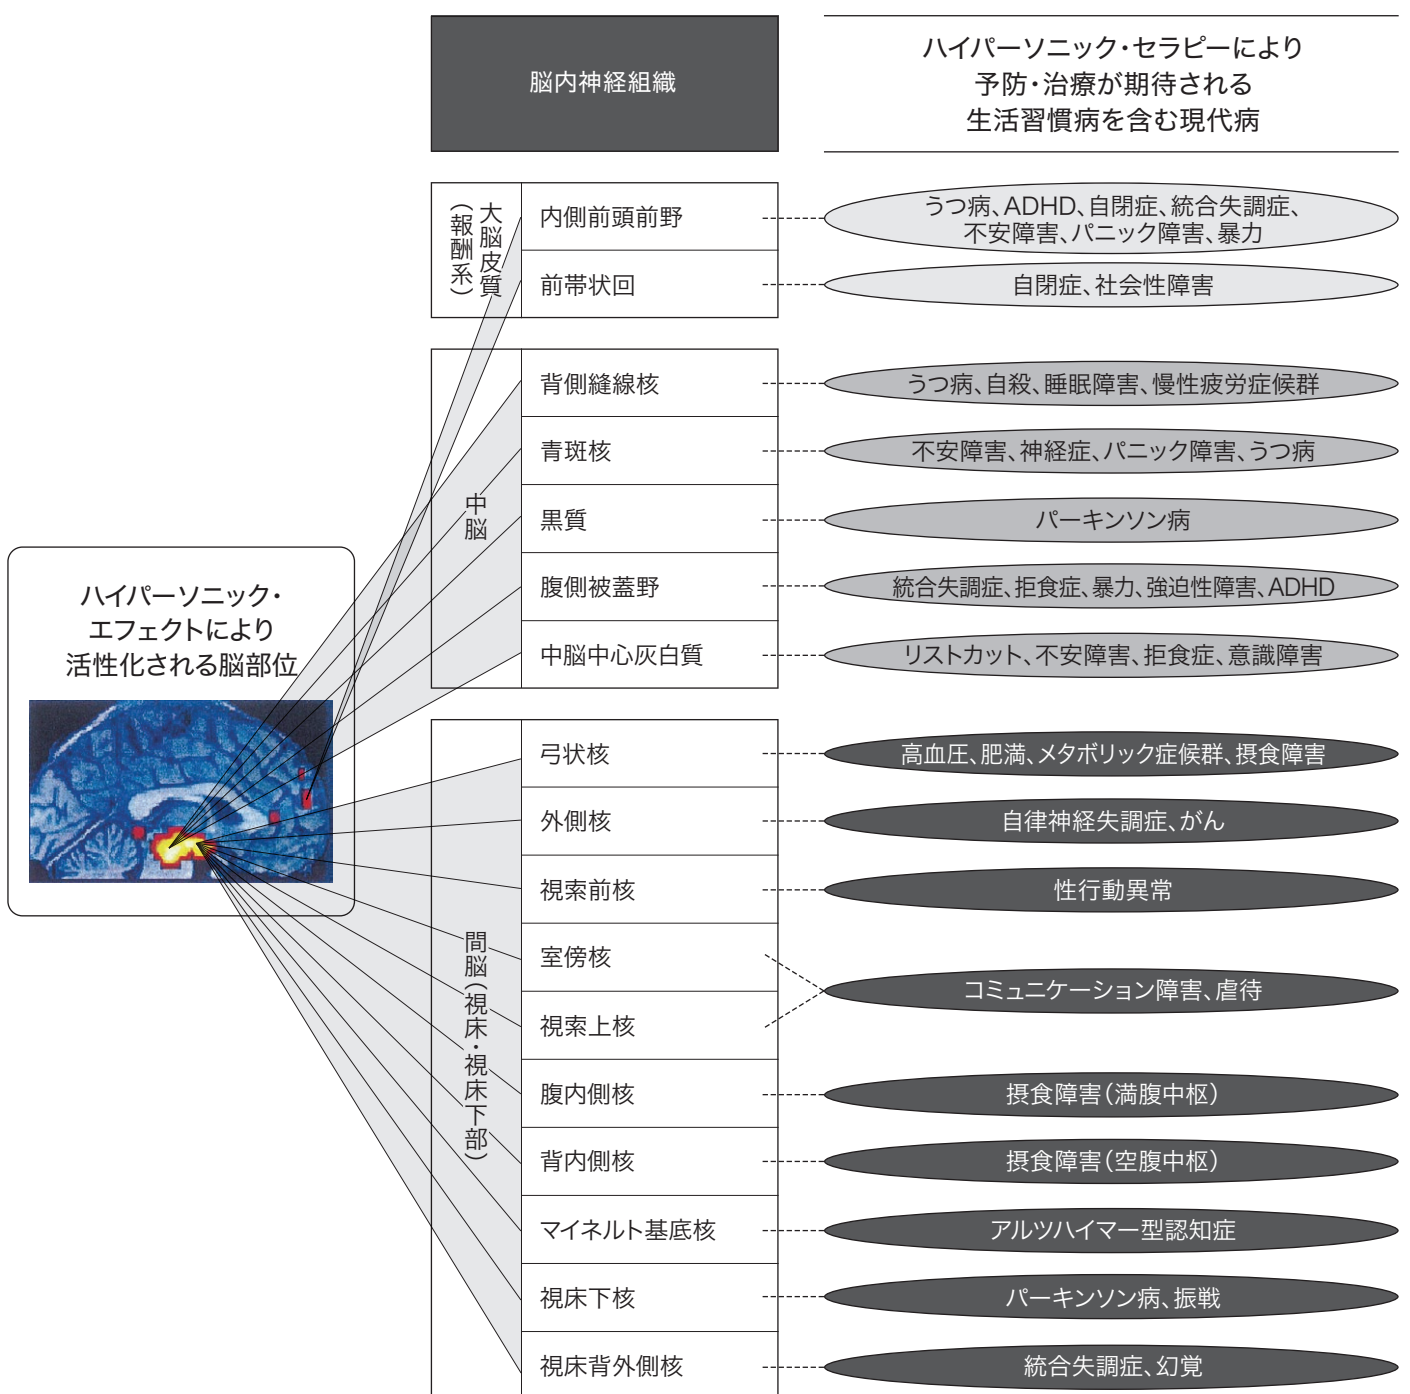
脳内神経組織

ハイパーソニック・セラピーにより
予防・治療が期待される
生活習慣病を含む現代病

ハイパーソニック・
エフェクトにより
活性化される脳部位

大脳皮質（報酬系）

| 内側前頭前野 | うつ病、ADHD、自閉症、統合失調症、不安障害、パニック障害、暴力 |
|---|---|
| 前帯状回 | 自閉症、社会性障害 |

中脳

| 背側縫線核 | うつ病、自殺、睡眠障害、慢性疲労症候群 |
|---|---|
| 青斑核 | 不安障害、神経症、パニック障害、うつ病 |
| 黒質 | パーキンソン病 |
| 腹側被蓋野 | 統合失調症、拒食症、暴力、強迫性障害、ADHD |
| 中脳中心灰白質 | リストカット、不安障害、拒食症、意識障害 |

間脳（視床・視床下部）

| 弓状核 | 高血圧、肥満、メタボリック症候群、摂食障害 |
|---|---|
| 外側核 | 自律神経失調症、がん |
| 視索前核 | 性行動異常 |
| 室傍核 | コミュニケーション障害、虐待 |
| 視索上核 | コミュニケーション障害、虐待 |
| 腹内側核 | 摂食障害（満腹中枢） |
| 背内側核 | 摂食障害（空腹中枢） |
| マイネルト基底核 | アルツハイマー型認知症 |
| 視床下核 | パーキンソン病、振戦 |
| 視床背外側核 | 統合失調症、幻覚 |